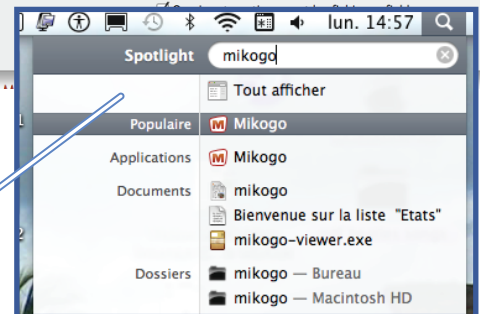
lun. 14:57

Spotlight mikogo

Tout afficher

Populaire Mikogo

Applications Mikogo

Documents mikogo

Bienvenue sur la liste "Etats"

mikogo-viewer.exe

Dossiers mikogo — Bureau

mikogo — Macintosh HD